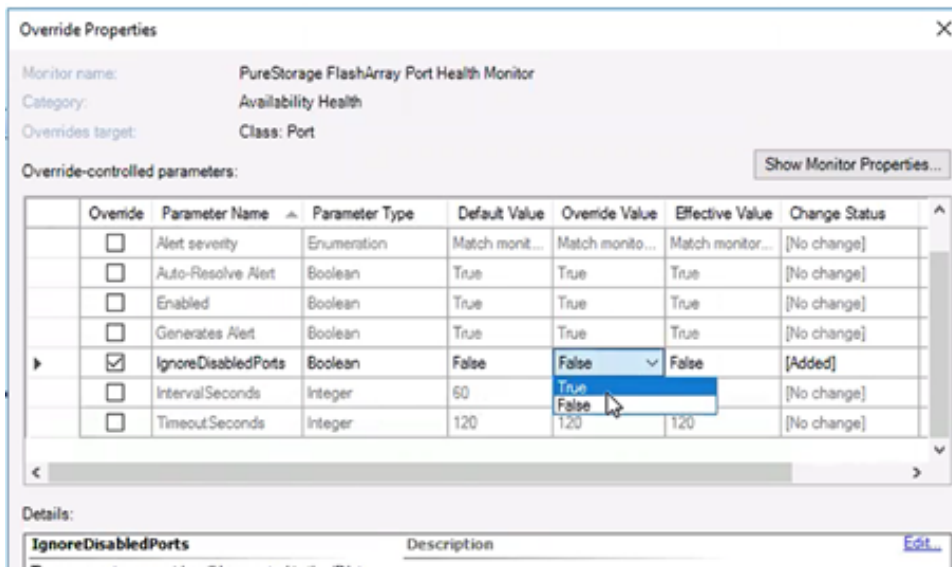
Override Properties

Monitor name: PureStorage FlashArray Port Health Monitor
Category: Availability Health
Overrides target: Class: Port

Override-controlled parameters:

Show Monitor Properties...

| | Override | Parameter Name | Parameter Type | Default Value | Override Value | Effective Value | Change Status |
|---|---|---|---|---|---|---|---|
| | ☐ | Alert severity | Enumeration | Match monit... | Match monito... | Match monitor... | [No change] |
| | ☐ | Auto-Resolve Alert | Boolean | True | True | True | [No change] |
| | ☐ | Enabled | Boolean | True | True | True | [No change] |
| | ☐ | Generates Alert | Boolean | True | True | True | [No change] |
| ▶ | ☑ | IgnoreDisabledPorts | Boolean | False | False | False | [Added] |
| | ☐ | IntervalSeconds | Integer | 60 | True | | [No change] |
| | ☐ | TimeoutSeconds | Integer | 120 | False 120 | 120 | [No change] |

Details:

IgnoreDisabledPorts Description Edit...